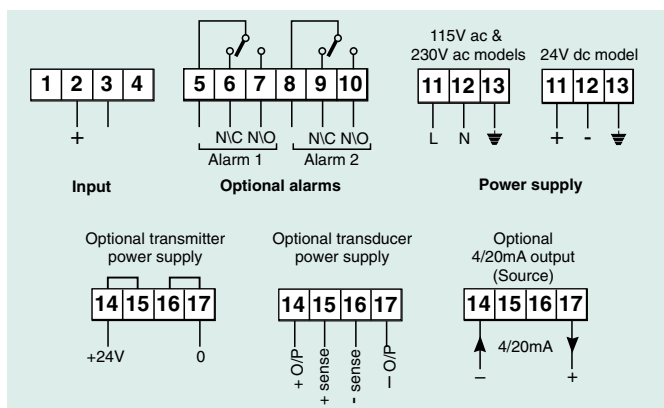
1 2 3 4

+

Input

5 6 7 8 9 10

N\C N\O N\C N\O

Alarm 1 Alarm 2

Optional alarms

115V ac & 230V ac models

11 12 13

L N

24V dc model

11 12 13

+ -

Power supply

Optional transmitter power supply

14 15 16 17

+24V 0

Optional transducer power supply

14 15 16 17

+ O/P + sense - sense – O/P

Optional 4/20mA output (Source)

14 15 16 17

4/20mA

– +